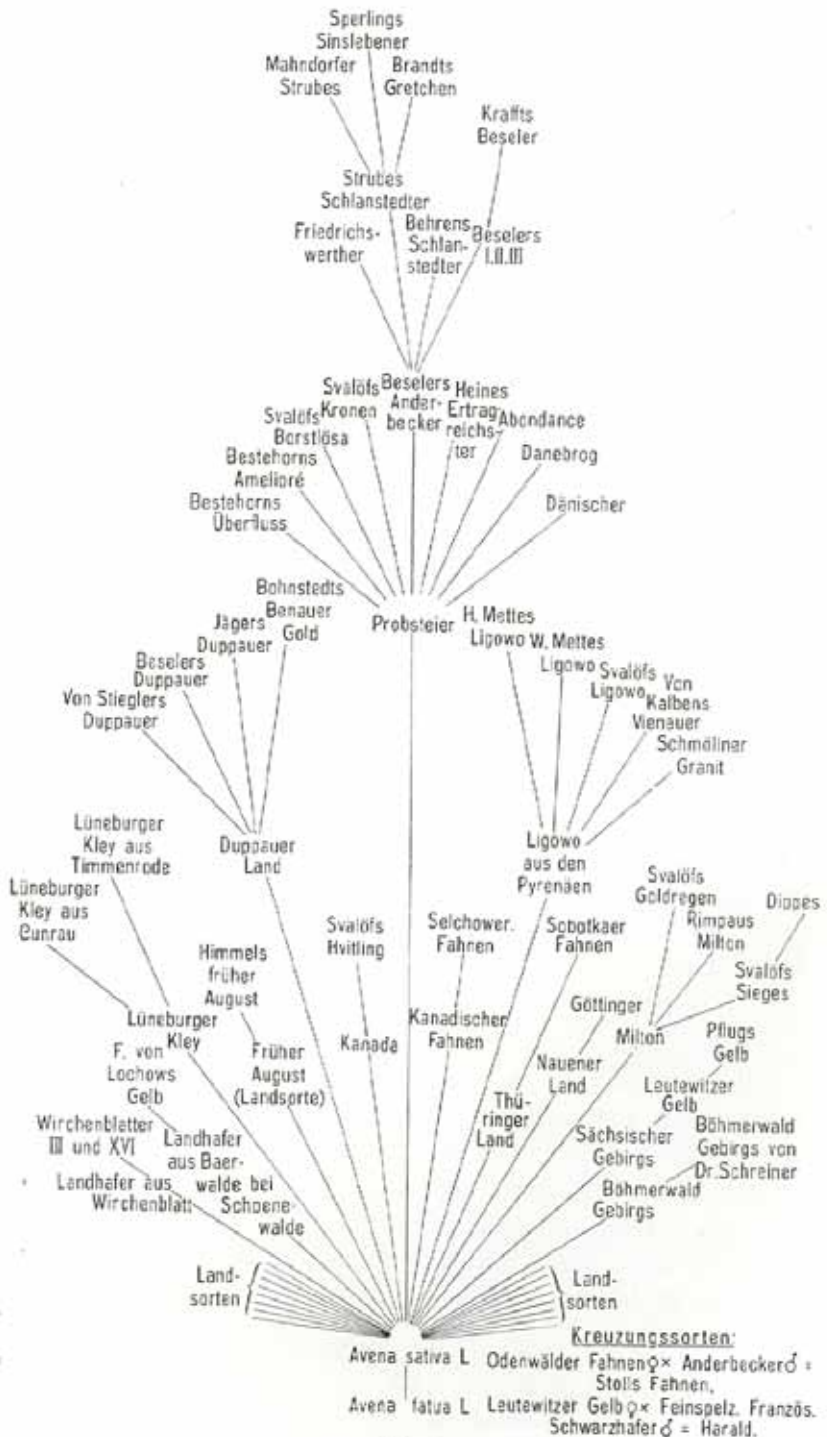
Sperlings
Sinslebener
Mahndorfer Strubes
Brandts Gretchen
Kraffts Beseler
Strubes Schlanstedter
Friedrichswerther
Behrens Schlanstedter
Beselers I.II.III
Svalöfs Kronen
Beselers Anderbecker
Heines Ertragreichster
Abondance
Svalöfs Borstlösa
Bestehorns Amelioré
Danebrog
Bestehorns Überfluss
Dänischer
Bohnstedts Benauer Gold
Probsteier
H. Mettes Ligowo
W. Mettes Ligowo
Jägers Duppauer
Beselers Duppauer
Svalöfs Ligowo
Von Kalbens Vienauer
Von Stieglers Duppauer
Schmöllner Granit
Lüneburger Kley aus Timmenrode
Duppauer Land
Ligowo aus den Pyrenäen
Lüneburger Kley aus Eunrau
Svalöfs Goldregen
Dippes
Svalöfs Hvitling
Selchower Fahnen
Sobotkaer Fahnen
Rimpaus Milton
Himmels früher August
Svalöfs Sieges
Lüneburger Kley
Kanada
Kanadischer Fahnen
Göttinger
Milton
Pflugs Gelb
Früher August (Landsorte)
F. von Lochows Gelb
Nauener Land
Leutewitzer Gelb
Thüringer Land
Wirchenblatter III und XVI
Landhafer aus Baerwalde bei Schoenewalde
Sächsischer Gebirgs
Böhmerwald Gebirgs von Dr. Schreiner
Landhafer aus Wirchenblatt
Böhmerwald Gebirgs
Landsorten
Landsorten
Kreuzungssorten:
Avena sativa L
Odenwälder Fahnen♀× Anderbecker♂ = Stolls Fahnen,
Avena fatua L
Leutewitzer Gelb♀× Feinspelz. Französ. Schwarzhafer♂ = Harald.